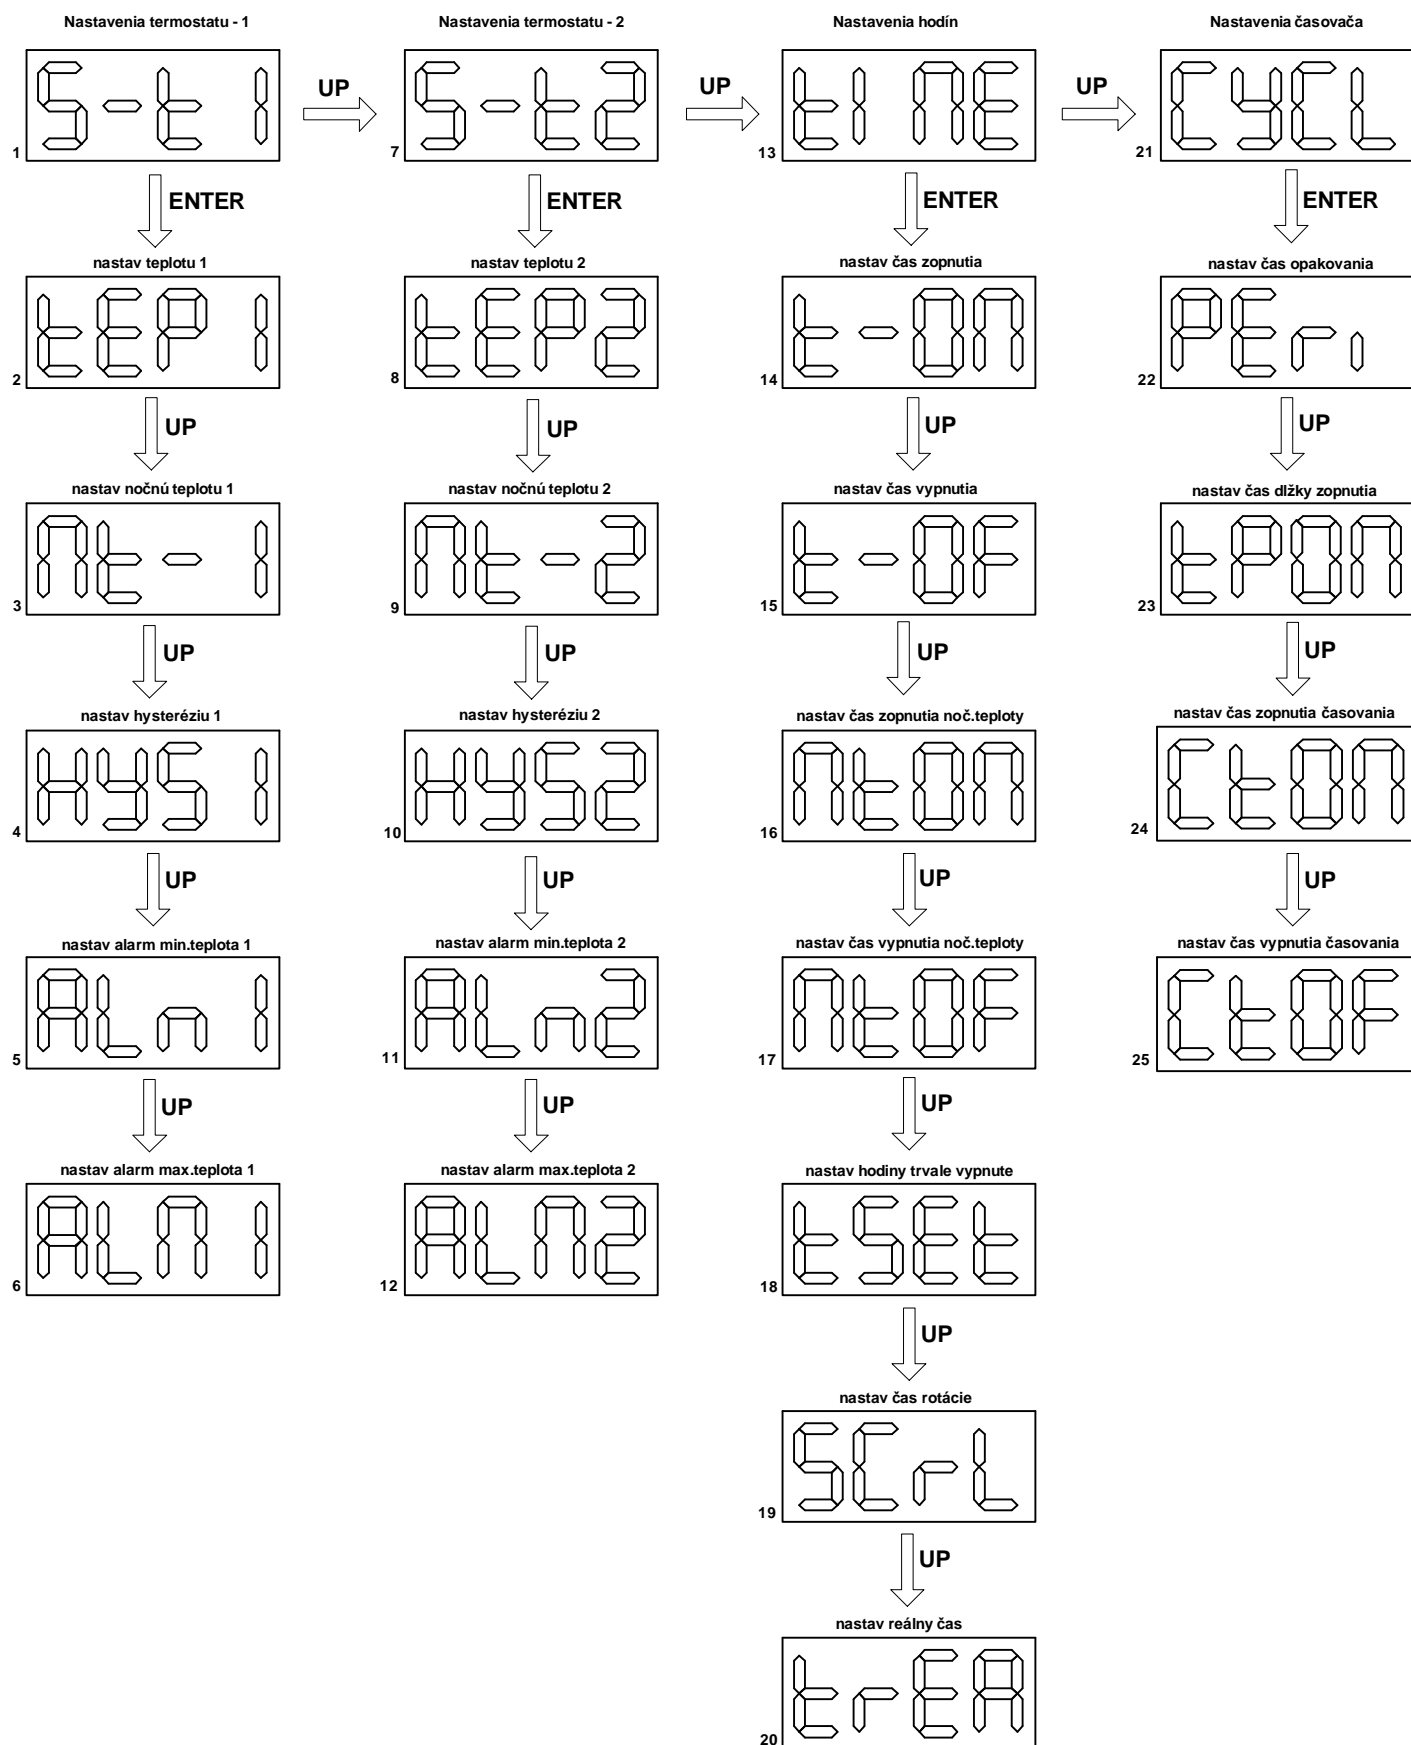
Nastavenia termostatu - 1

S-t 1

1

ENTER

nastav teplotu 1

tEP 1

2

UP

nastav nočnú teplotu 1

Nt- 1

3

UP

nastav hysteréziu 1

HYS 1

4

UP

nastav alarm min.teplota 1

ALn 1

5

UP

nastav alarm max.teplota 1

ALM 1

6

UP

Nastavenia termostatu - 2

S-t2

7

ENTER

nastav teplotu 2

tEP2

8

UP

nastav nočnú teplotu 2

Nt-2

9

UP

nastav hysteréziu 2

HYS2

10

UP

nastav alarm min.teplota 2

ALn2

11

UP

nastav alarm max.teplota 2

ALM2

12

UP

Nastavenia hodín

tIME

13

ENTER

nastav čas zopnutia

t-ON

14

UP

nastav čas vypnutia

t-OF

15

UP

nastav čas zopnutia noč.teploty

NtON

16

UP

nastav čas vypnutia noč.teploty

NtOF

17

UP

nastav hodiny trvale vypnute

tSEt

18

UP

nastav čas rotácie

SCrL

19

UP

nastav reálny čas

trEA

20

UP

Nastavenia časovača

CYCL

21

ENTER

nastav čas opakovania

PEri

22

UP

nastav čas dlžky zopnutia

tPON

23

UP

nastav čas zopnutia časovania

CtON

24

UP

nastav čas vypnutia časovania

CtOF

25